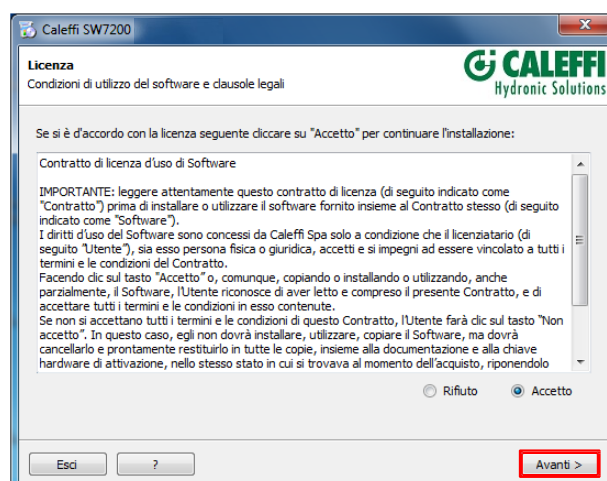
Caleffi SW7200

Licenza
Condizioni di utilizzo del software e clausole legali

CALEFFI
Hydronic Solutions

Se si è d'accordo con la licenza seguente cliccare su "Accetto" per continuare l'installazione:

Contratto di licenza d'uso di Software

IMPORTANTE: leggere attentamente questo contratto di licenza (di seguito indicato come "Contratto") prima di installare o utilizzare il software fornito insieme al Contratto stesso (di seguito indicato come "Software").
I diritti d'uso del Software sono concessi da Caleffi Spa solo a condizione che il licenziatario (di seguito "Utente"), sia esso persona fisica o giuridica, accetti e si impegni ad essere vincolato a tutti i termini e le condizioni del Contratto.
Facendo clic sul tasto "Accetto" o, comunque, copiando o installando o utilizzando, anche parzialmente, il Software, l'Utente riconosce di aver letto e compreso il presente Contratto, e di accettare tutti i termini e le condizioni in esso contenute.
Se non si accettano tutti i termini e le condizioni di questo Contratto, l'Utente farà clic sul tasto "Non accetto". In questo caso, egli non dovrà installare, utilizzare, copiare il Software, ma dovrà cancellarlo e prontamente restituirlo in tutte le copie, insieme alla documentazione e alla chiave hardware di attivazione, nello stesso stato in cui si trovava al momento dell'acquisto, riponendolo

Rifiuto
Accetto

Esci
?
Avanti >